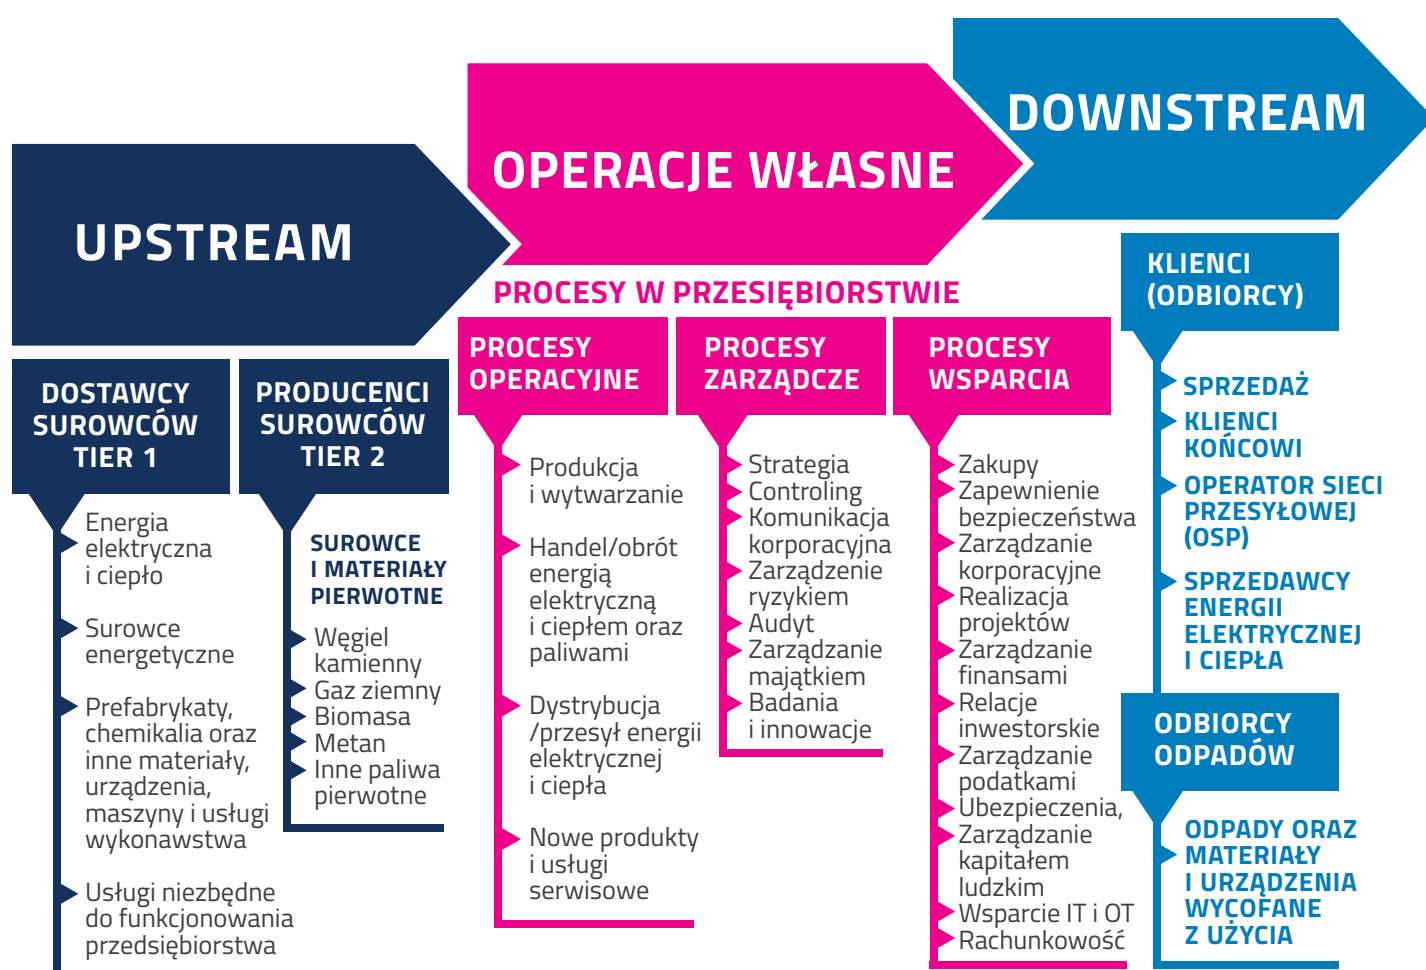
UPSTREAM

OPERACJE WŁASNE

DOWNSTREAM

PROCESY W PRZESIĘBIORSTWIE

DOSTAWCY SUROWCÓW TIER 1

Energia elektryczna i ciepło

Surowce energetyczne

Prefabrykaty, chemikalia oraz inne materiały, urządzenia, maszyny i usługi wykonawstwa

Usługi niezbędne do funkcjonowania przedsiębiorstwa

PRODUCENCI SUROWCÓW TIER 2

SUROWCE I MATERIAŁY PIERWOTNE

Węgiel kamienny
Gaz ziemny
Biomasa
Metan
Inne paliwa pierwotne

PROCESY OPERACYJNE

Produkcja i wytwarzanie

Handel/obrót energią elektryczną i ciepłem oraz paliwami

Dystrybucja /przesył energii elektrycznej i ciepła

Nowe produkty i usługi serwisowe

PROCESY ZARZĄDCZE

Strategia
Controling
Komunikacja korporacyjna
Zarządzenie ryzykiem
Audyt
Zarządzanie majątkiem
Badania i innowacje

PROCESY WSPARCIA

Zakupy
Zapewnienie bezpieczeństwa
Zarządzanie korporacyjne
Realizacja projektów
Zarządzanie finansami
Relacje inwestorskie
Zarządzanie podatkami
Ubezpieczenia,
Zarządzanie kapitałem ludzkim
Wsparcie IT i OT
Rachunkowość

KLIENCI (ODBIORCY)

SPRZEDAŻ
KLIENCI KOŃCOWI
OPERATOR SIECI PRZESYŁOWEJ (OSP)
SPRZEDAWCY ENERGII ELEKTRYCZNEJ I CIEPŁA

ODBIORCY ODPADÓW

ODPADY ORAZ MATERIAŁY I URZĄDZENIA WYCOFANE Z UŻYCIA